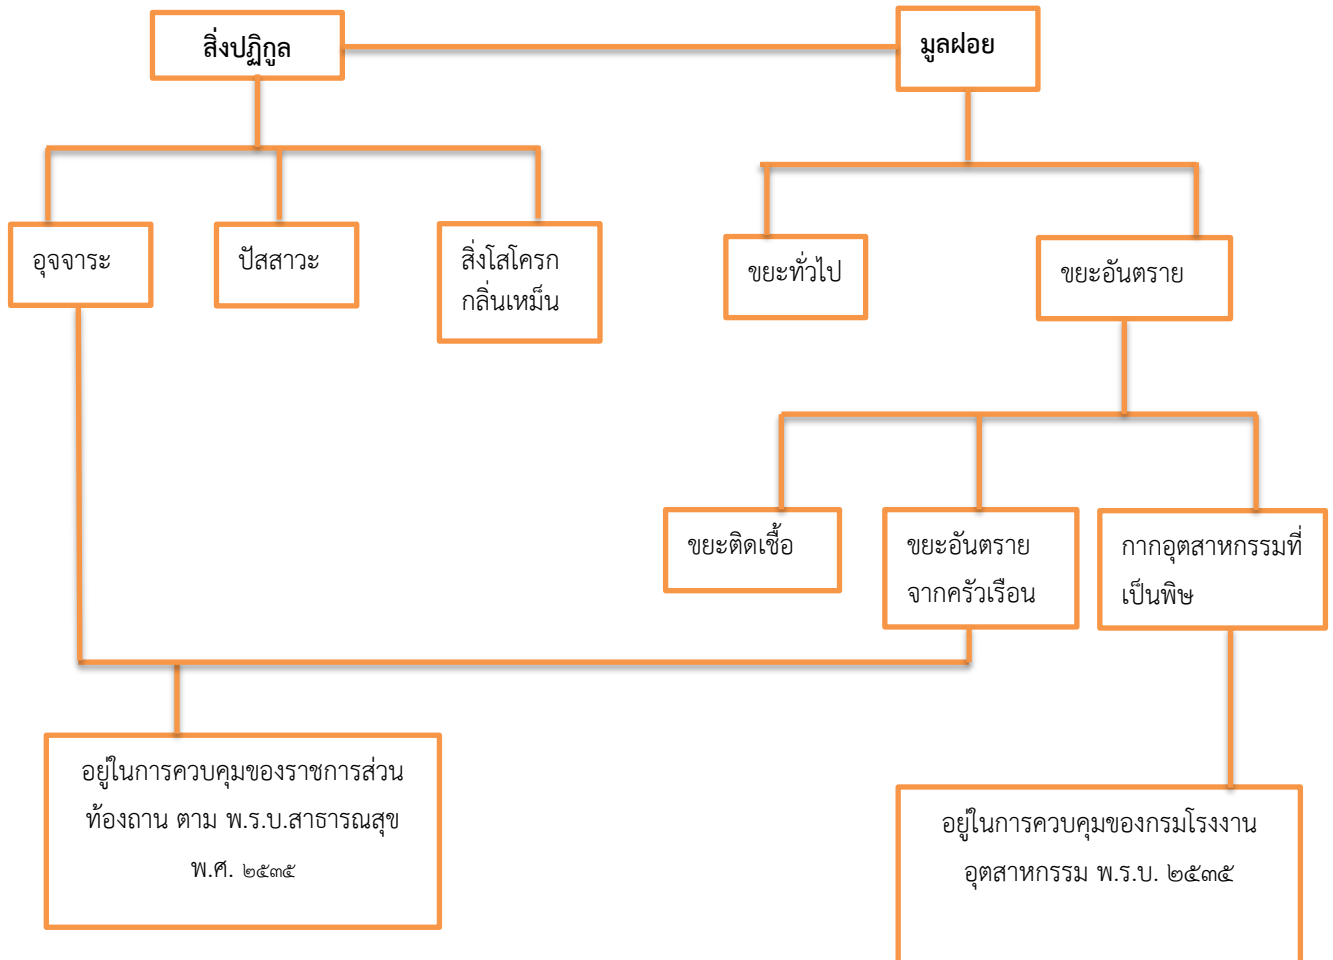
สิ่งปฏิกูล

มูลฝอย

อุจจาระ

ปัสสาวะ

สิ่งโสโครก กลิ่นเหม็น

ขยะทั่วไป

ขยะอันตราย

ขยะติดเชื้อ

ขยะอันตราย จากครัวเรือน

กากอุตสาหกรรมที่ เป็นพิษ

อยู่ในการควบคุมของราชการส่วนท้องถาน ตาม พ.ร.บ.สาธารณสุข พ.ศ. ๒๕๓๕

อยู่ในการควบคุมของกรมโรงงานอุตสาหกรรม พ.ร.บ. ๒๕๓๕